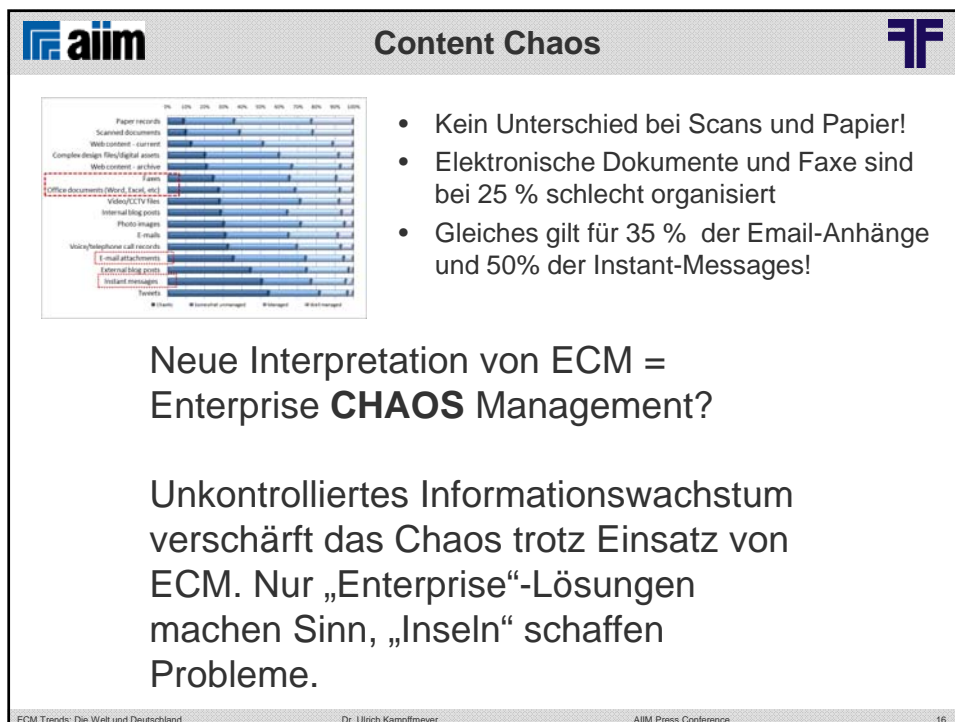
aiim

Content Chaos

| | 0% | 10% | 20% | 30% | 40% | 50% | 60% | 70% | 80% | 90% | 100% |
|---|---|---|---|---|---|---|---|---|---|---|---|
| Paper records | | | | | | | | | | | |
| Scanned documents | | | | | | | | | | | |
| Web content - current | | | | | | | | | | | |
| Complex design files/digital assets | | | | | | | | | | | |
| Web content - archive | | | | | | | | | | | |
| Faxes | | | | | | | | | | | |
| Office documents (Word, Excel, etc) | | | | | | | | | | | |
| Video/CCTV files | | | | | | | | | | | |
| Internal blog posts | | | | | | | | | | | |
| Photo-images | | | | | | | | | | | |
| E-mails | | | | | | | | | | | |
| Voice/telephone call records | | | | | | | | | | | |
| E-mail attachments | | | | | | | | | | | |
| External blog posts | | | | | | | | | | | |
| Instant messages | | | | | | | | | | | |
| Tweets | | | | | | | | | | | |

■ Chaotic ■ Somewhat unmanaged ■ Managed ■ Well managed

• Kein Unterschied bei Scans und Papier!
• Elektronische Dokumente und Faxe sind bei 25 % schlecht organisiert
• Gleiches gilt für 35 % der Email-Anhänge und 50% der Instant-Messages!

Neue Interpretation von ECM = Enterprise **CHAOS** Management?

Unkontrolliertes Informationswachstum verschärft das Chaos trotz Einsatz von ECM. Nur „Enterprise"-Lösungen machen Sinn, „Inseln" schaffen Probleme.

ECM Trends: Die Welt und Deutschland Dr. Ulrich Kampffmeyer AIIM Press Conference 16